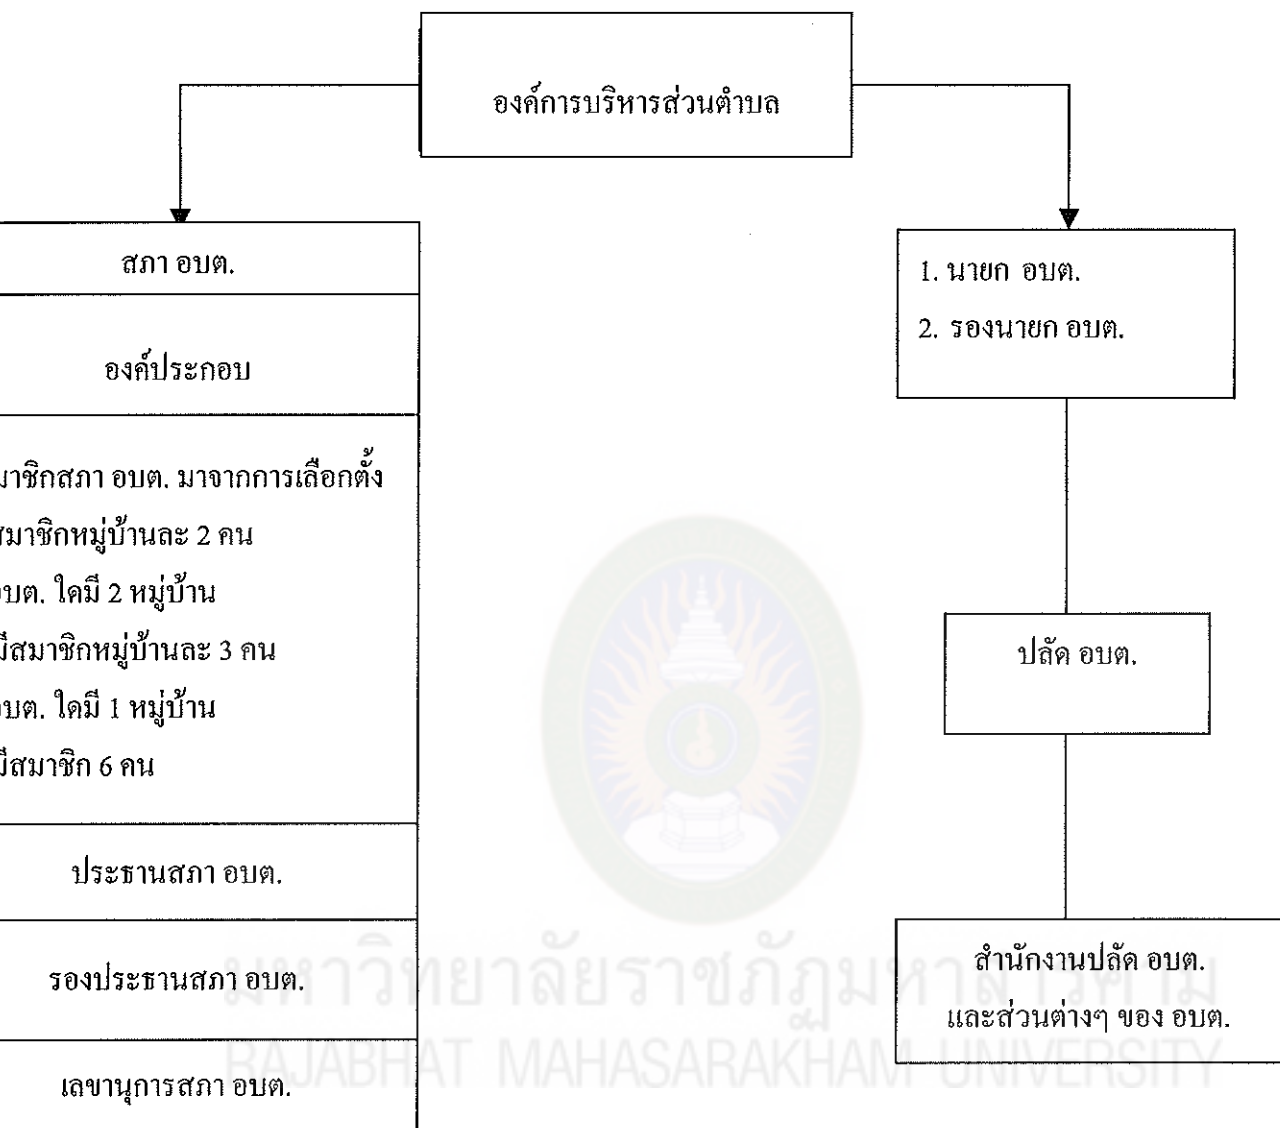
องค์การบริหารส่วนตำบล

สภา อบต.

องค์ประกอบ

มาชิกสภา อบต. มาจากการเลือกตั้ง
สมาชิกหมู่บ้านละ 2 คน
อบต. ใดมี 2 หมู่บ้าน
มีสมาชิกหมู่บ้านละ 3 คน
อบต. ใดมี 1 หมู่บ้าน
มีสมาชิก 6 คน

ประธานสภา อบต.

รองประธานสภา อบต.

เลขานุการสภา อบต.

1. นายก อบต.
2. รองนายก อบต.

ปลัด อบต.

สำนักงานปลัด อบต.
และส่วนต่างๆ ของ อบต.

มหาวิทยาลัยราชภัฏมหาสารคาม
RAJABHAT MAHASARAKHAM UNIVERSITY